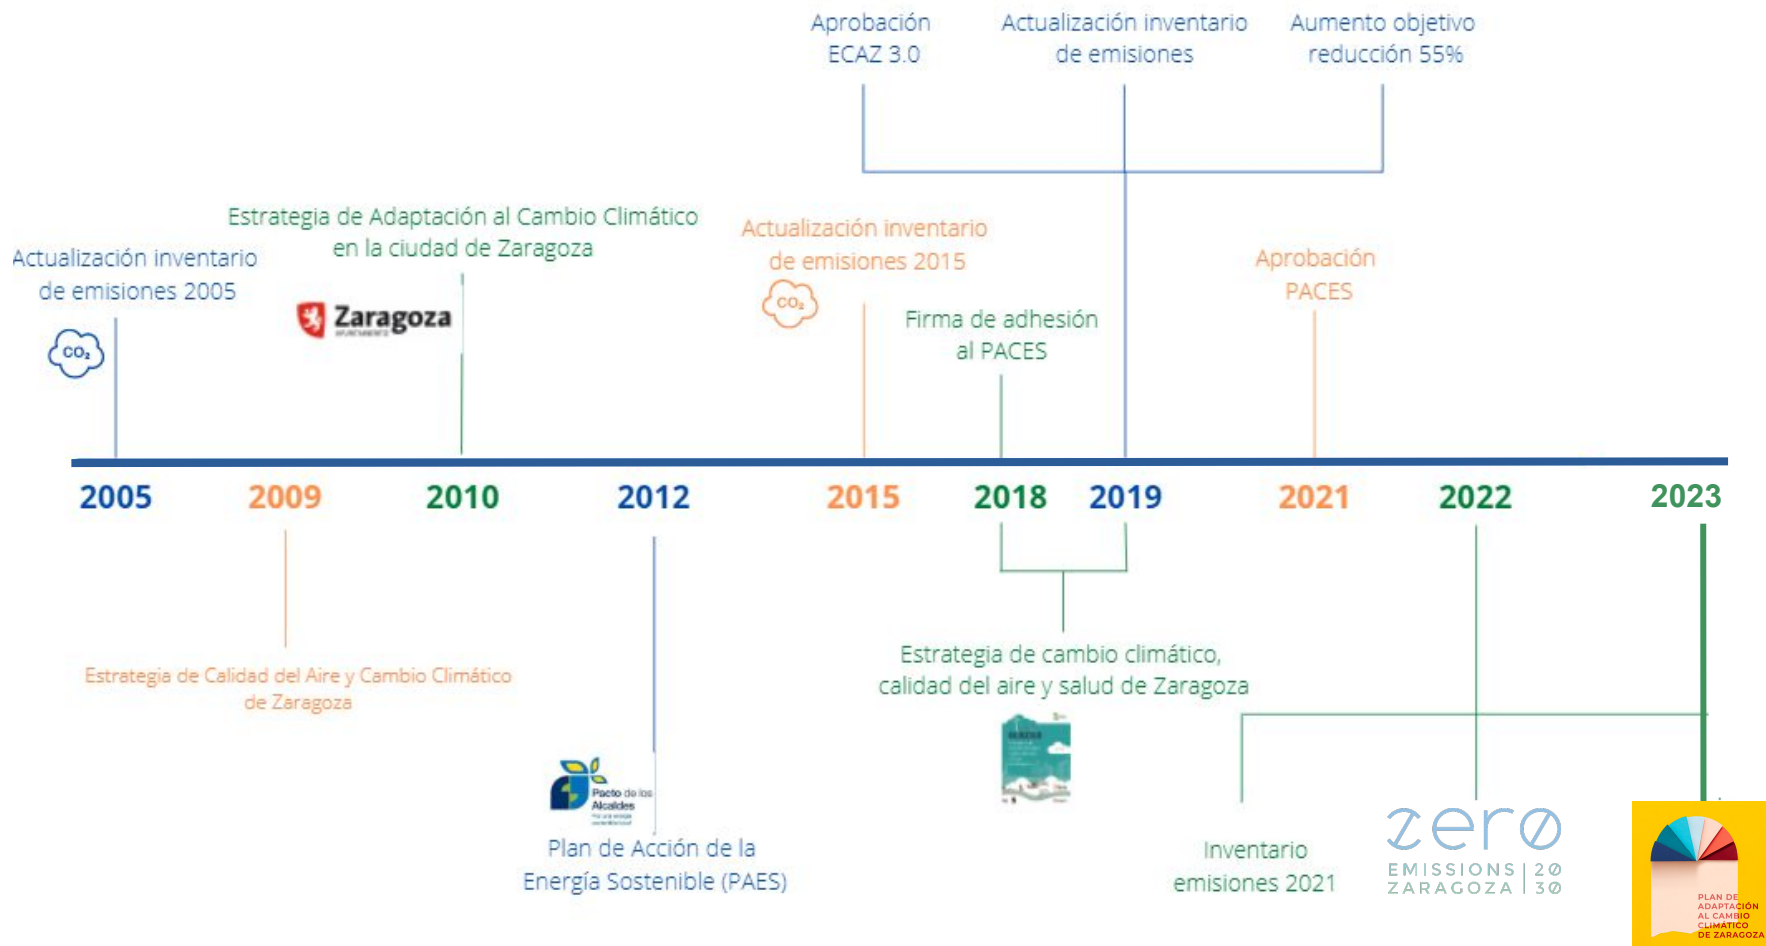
Aprobación ECAZ 3.0

Actualización inventario de emisiones

Aumento objetivo reducción 55%

Estrategia de Adaptación al Cambio Climático en la ciudad de Zaragoza

Actualización inventario de emisiones 2005

$CO_2$

Zaragoza

Actualización inventario de emisiones 2015

$CO_2$

Firma de adhesión al PACES

Aprobación PACES

2005 2009 2010 2012 2015 2018 2019 2021 2022 2023

Estrategia de Calidad del Aire y Cambio Climático de Zaragoza

Estrategia de cambio climático, calidad del aire y salud de Zaragoza

Pacto de los Alcaldes

Plan de Acción de la Energía Sostenible (PAES)

Inventario emisiones 2021

zero EMISSIONS ZARAGOZA 20 30

PLAN DE ADAPTACIÓN AL CAMBIO CLIMÁTICO DE ZARAGOZA